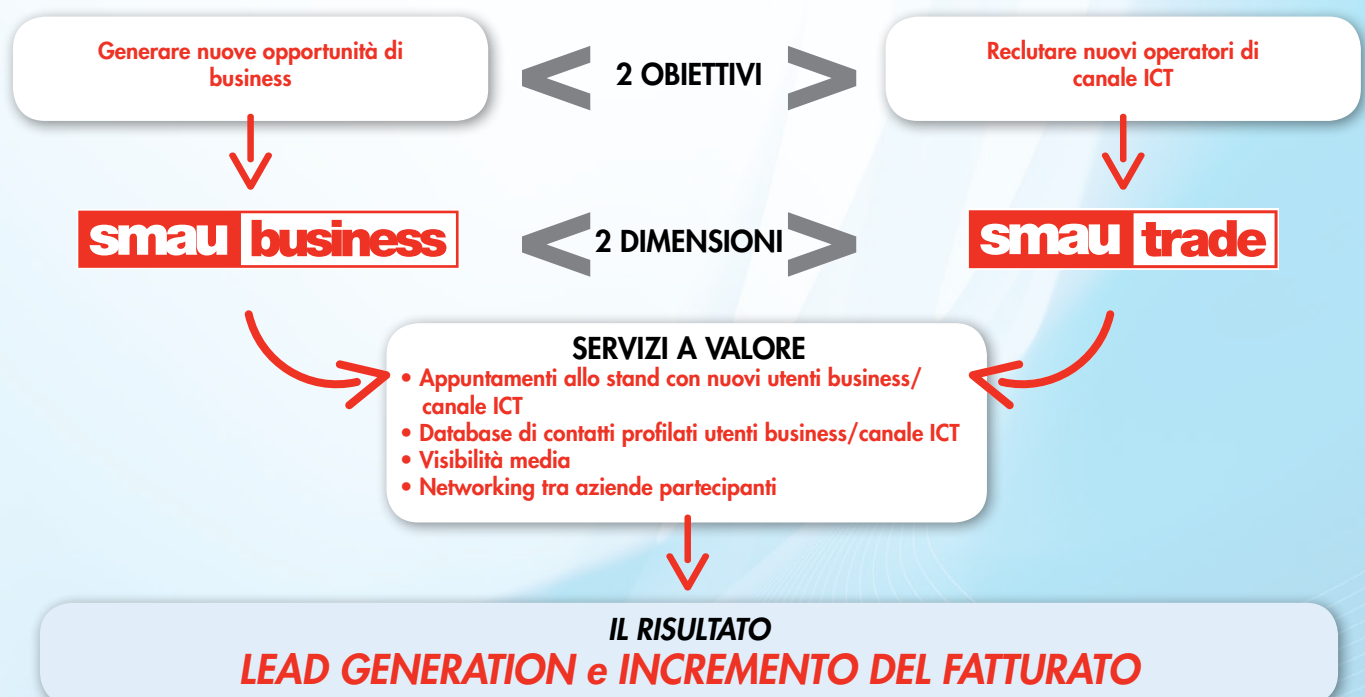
Generare nuove opportunità di business

2 OBIETTIVI

Reclutare nuovi operatori di canale ICT

smau business

2 DIMENSIONI

smau trade

SERVIZI A VALORE
• Appuntamenti allo stand con nuovi utenti business/ canale ICT
• Database di contatti profilati utenti business/canale ICT
• Visibilità media
• Networking tra aziende partecipanti

IL RISULTATO
LEAD GENERATION e INCREMENTO DEL FATTURATO